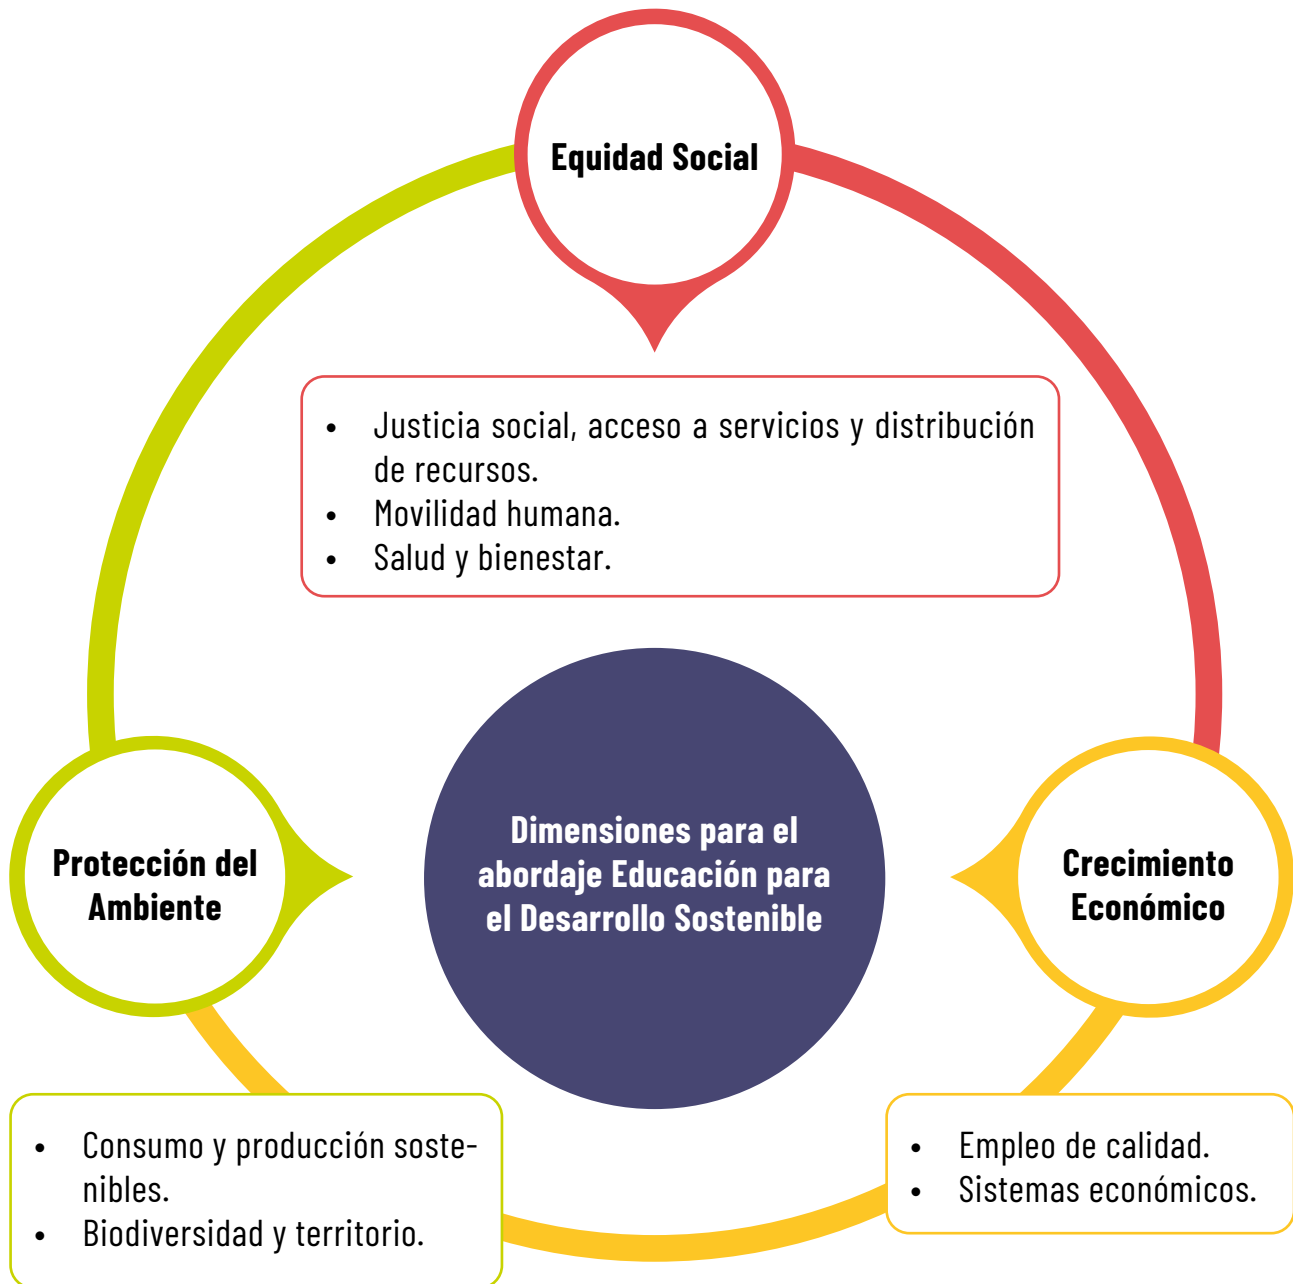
Equidad Social

- Justicia social, acceso a servicios y distribución de recursos.
- Movilidad humana.
- Salud y bienestar.

Protección del Ambiente

Dimensiones para el abordaje Educación para el Desarrollo Sostenible

Crecimiento Económico

- Consumo y producción sostenibles.
- Biodiversidad y territorio.

- Empleo de calidad.
- Sistemas económicos.